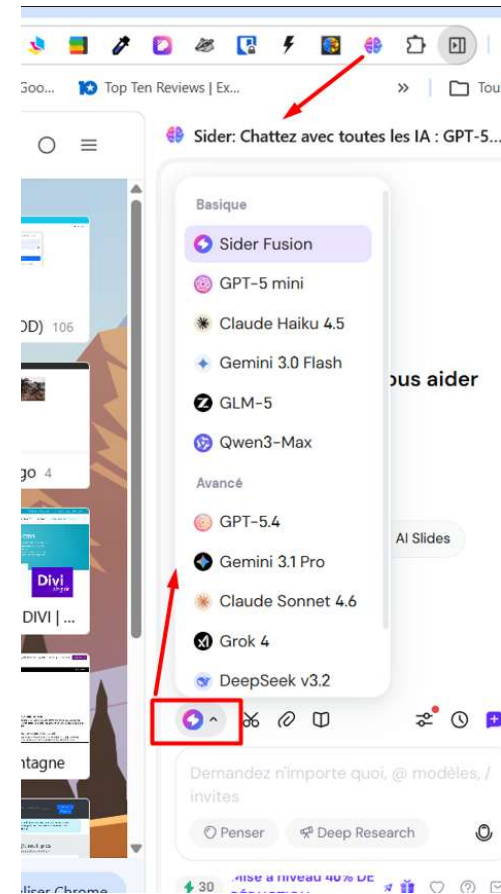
Goo... Top Ten Reviews | Ex... » Tou

Sider: Chattez avec toutes les IA : GPT-5...

Basique

Sider Fusion

GPT-5 mini

Claude Haiku 4.5

Gemini 3.0 Flash

GLM-5

Qwen3-Max

Avancé

GPT-5.4

Gemini 3.1 Pro

Claude Sonnet 4.6

Grok 4

DeepSeek v3.2

ous aider

AI Slides

OD) 106

go 4

Divi

DIVI | ...

ntagne

Demandez n'importe quoi, @ modèles, / invites

Penser

Deep Research

30

Mise à niveau 40% DE RÉDUCTION

liser Chrome